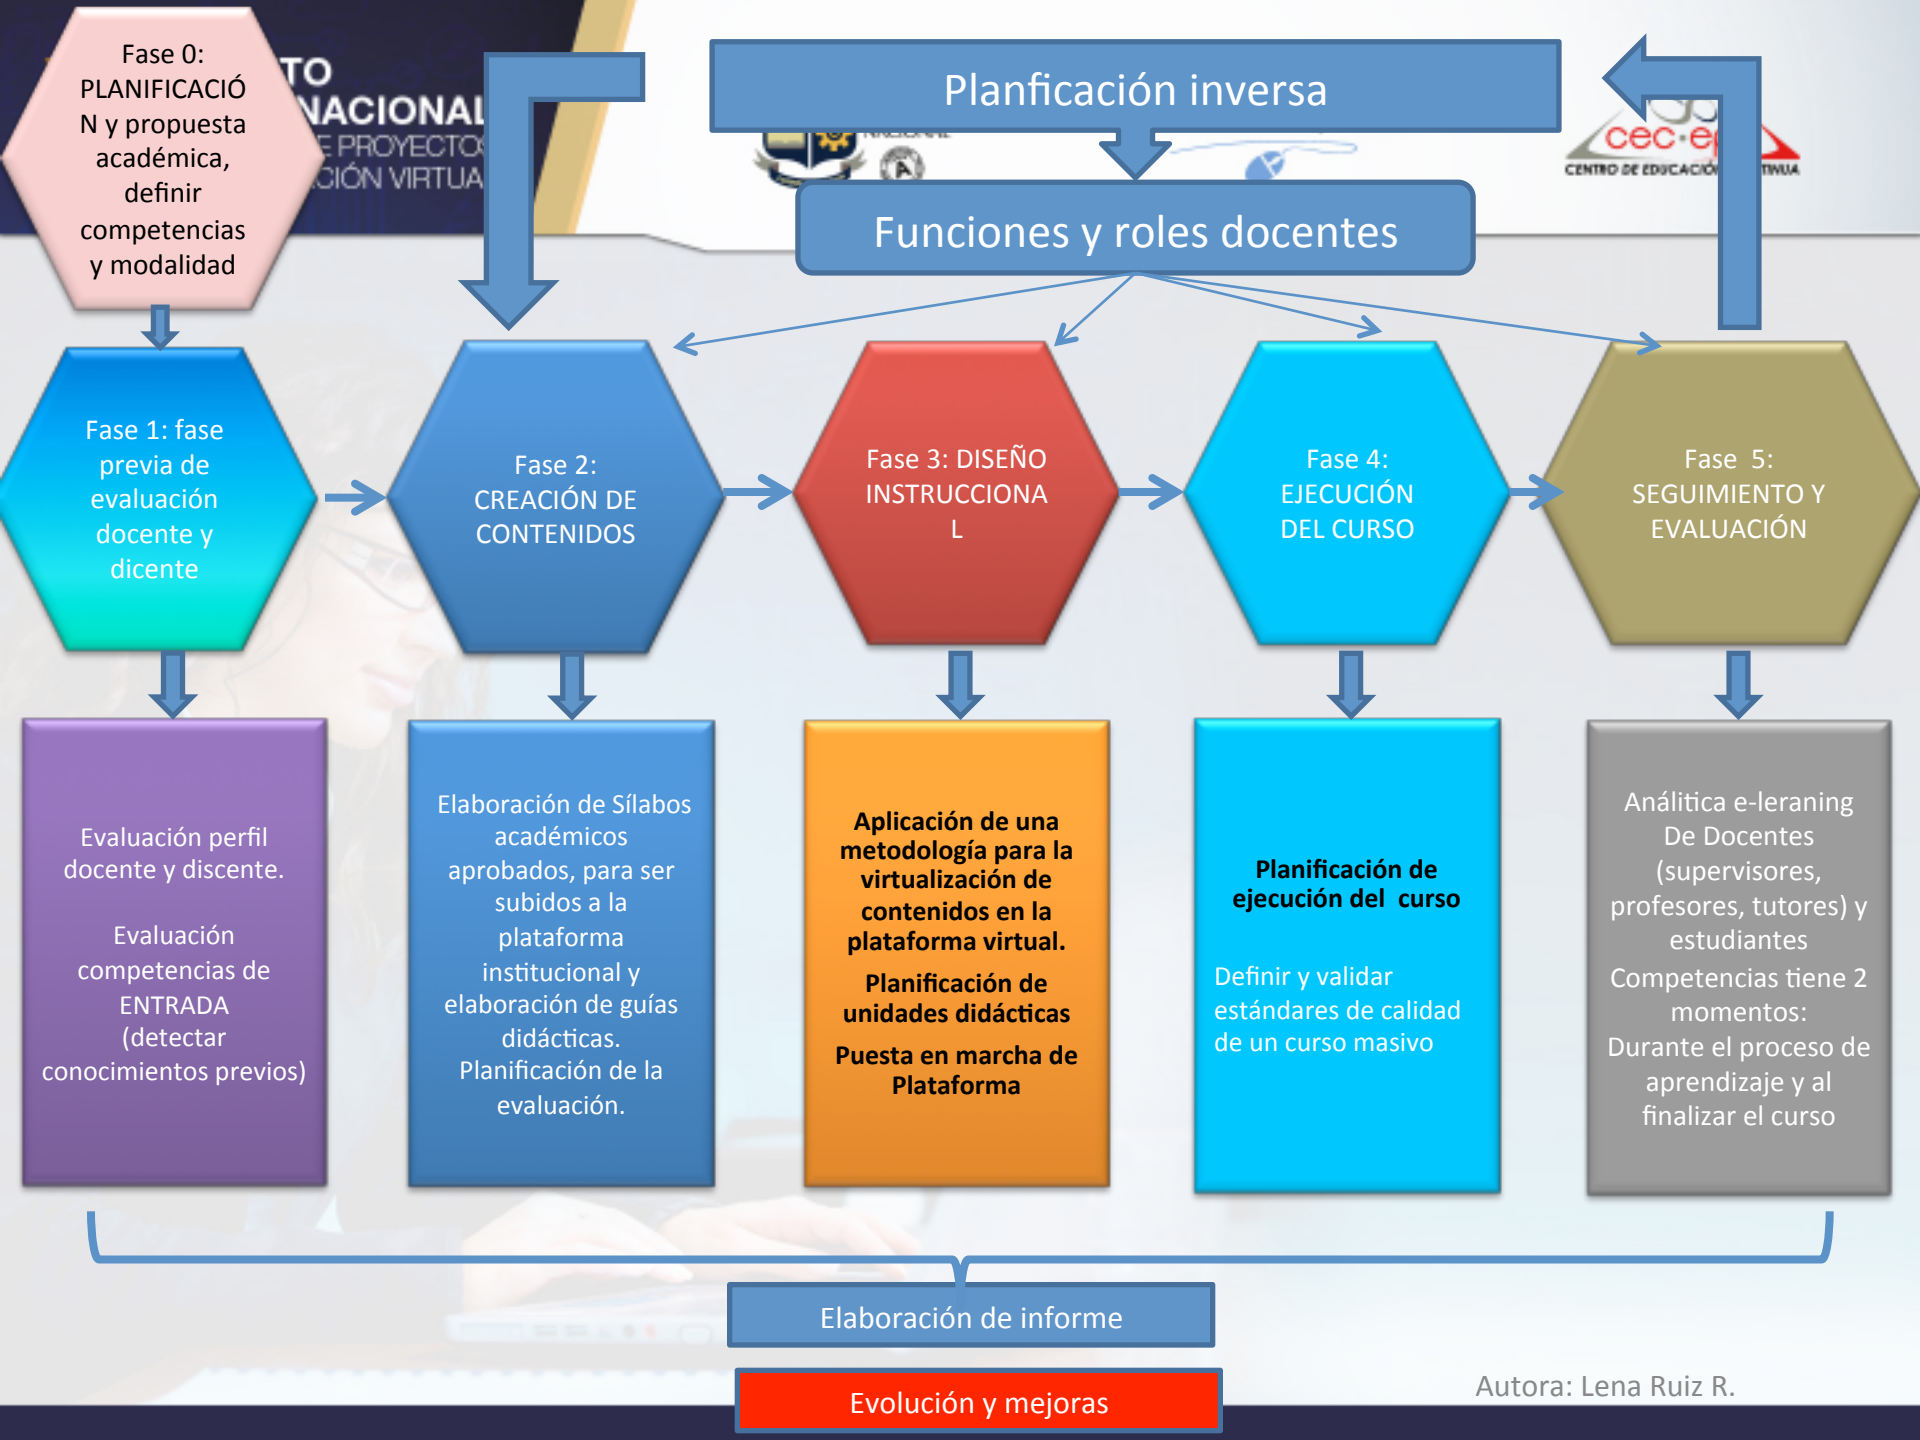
Fase 0: PLANIFICACIÓN y propuesta académica, definir competencias y modalidad

TO
NACIONAL
E PROYECTOS
CIÓN VIRTUA

Planficación inversa

cec·ep
CENTRO DE EDUCACIÓN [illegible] TINUA

Funciones y roles docentes

Fase 1: fase previa de evaluación docente y dicente

Fase 2: CREACIÓN DE CONTENIDOS

Fase 3: DISEÑO INSTRUCCIONAL

Fase 4: EJECUCIÓN DEL CURSO

Fase 5: SEGUIMIENTO Y EVALUACIÓN

Evaluación perfil docente y discente.

Evaluación competencias de ENTRADA (detectar conocimientos previos)

Elaboración de Sílabos académicos aprobados, para ser subidos a la plataforma institucional y elaboración de guías didácticas. Planificación de la evaluación.

Aplicación de una metodología para la virtualización de contenidos en la plataforma virtual.

Planificación de unidades didácticas

Puesta en marcha de Plataforma

Planificación de ejecución del curso

Definir y validar estándares de calidad de un curso masivo

Análitica e-leraning De Docentes (supervisores, profesores, tutores) y estudiantes
Competencias tiene 2 momentos:
Durante el proceso de aprendizaje y al finalizar el curso

Elaboración de informe

Evolución y mejoras

Autora: Lena Ruiz R.